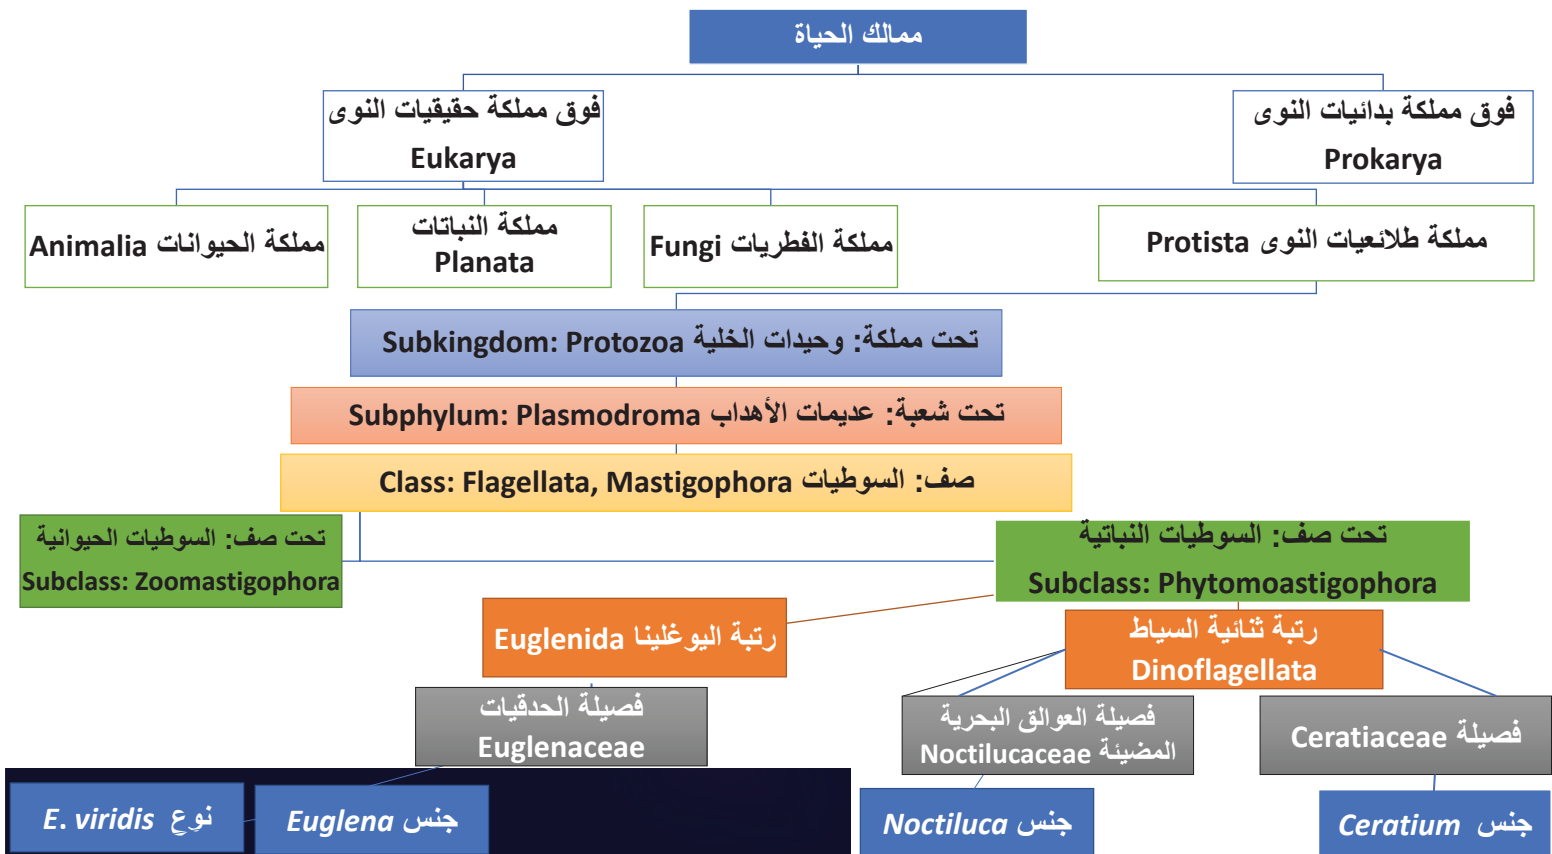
ممالك الحياة

فوق مملكة حقيقيات النوى
Eukarya

فوق مملكة بدائيات النوى
Prokarya

مملكة الحيوانات Animalia

مملكة النباتات
Planata

مملكة الفطريات Fungi

مملكة طلائعيات النوى Protista

Subkingdom: Protozoa تحت مملكة: وحيدات الخلية

Subphylum: Plasmodroma تحت شعبة: عديمات الأهداب

Class: Flagellata, Mastigophora صف: السوطيات

تحت صف: السوطيات الحيوانية
Subclass: Zoomastigophora

تحت صف: السوطيات النباتية
Subclass: Phytomoastigophora

رتبة اليوغلينا Euglenida

رتبة ثنائية السياط
Dinoflagellata

فصيلة الحدقيات
Euglenaceae

فصيلة العوالق البحرية المضيئة Noctilucaceae

فصيلة Ceratiaceae

نوع E. viridis

جنس Euglena

جنس Noctiluca

جنس Ceratium